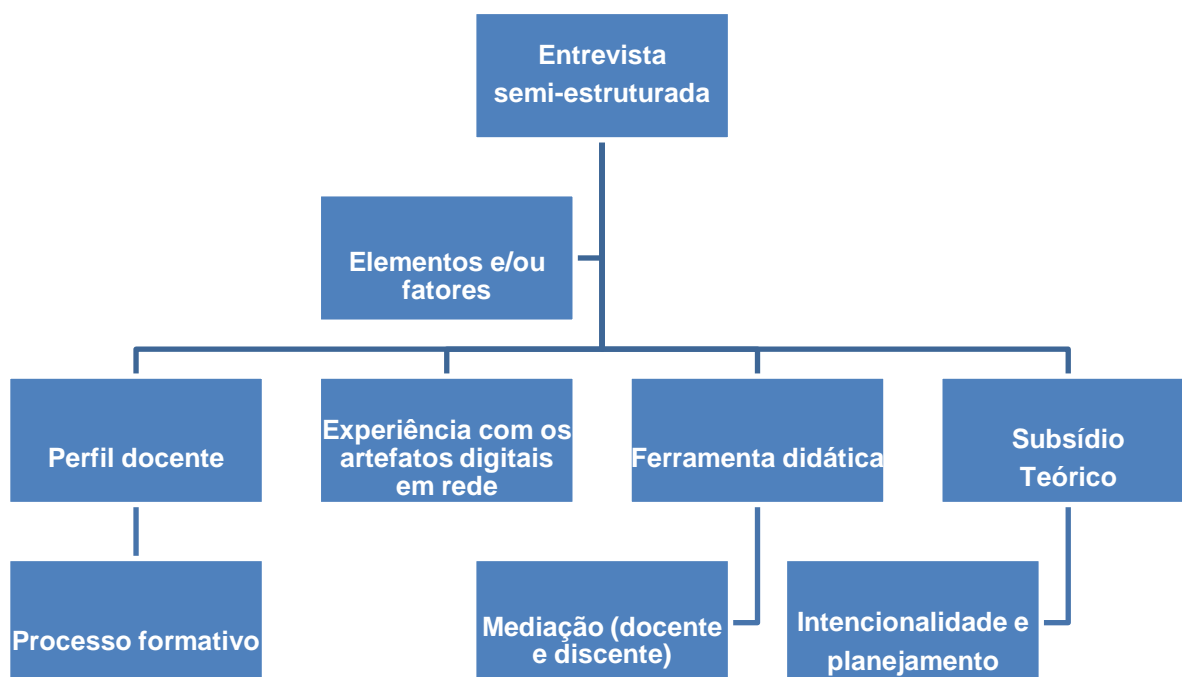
Entrevista semi-estruturada

Elementos e/ou fatores

Perfil docente

Experiência com os artefatos digitais em rede

Ferramenta didática

Subsídio Teórico

Processo formativo

Mediação (docente e discente)

Intencionalidade e planejamento